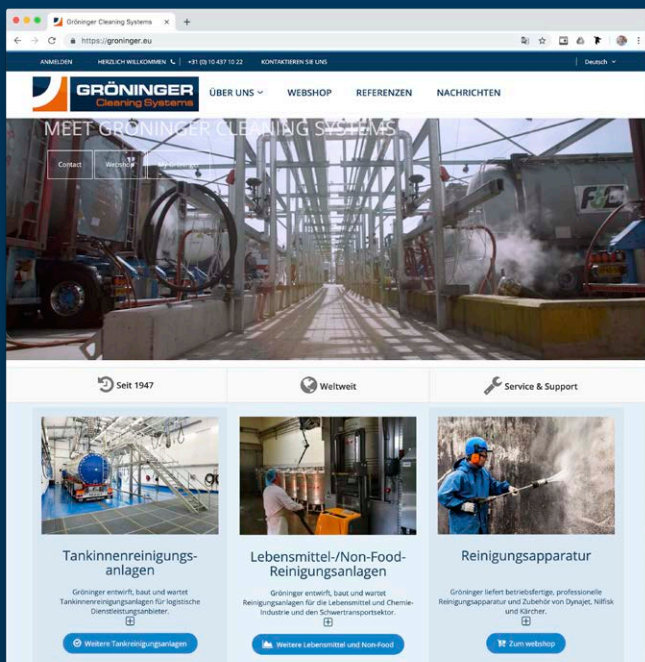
Gröninger Cleaning Systems

https://groninger.eu

ANMELDEN HERZLICH WILLKOMMEN +31 (0) 10 437 10 22 KONTAKTIEREN SIE UNS Deutsch

GRÖNINGER Cleaning Systems

ÜBER UNS WEBSHOP REFERENZEN NACHRICHTEN

MEET GRÖNINGER CLEANING SYSTEMS

Contact Webshop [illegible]

Seit 1947

Weltweit

Service & Support

Tankinnenreinigungsanlagen

Gröninger entwift, baut und wartet Tankinnenreinigungsanlagen für logistische Dienstleistungsanbieter.

Weitere Tankreinigungsanlagen

Lebensmittel-/Non-Food-Reinigungsanlagen

Gröninger entwirft, baut und wartet Reinigungsanlagen für die Lebensmittel und Chemie-Industrie und den Schwertransportsektor.

Weitere Lebensmittel und Non-Food

Reinigungsapparatur

Gröninger liefert betriebsfertige, professionele Reinigungsapparatur und Zubehör von Dynajet, Nilfisk und Kärcher.

Zum webshop